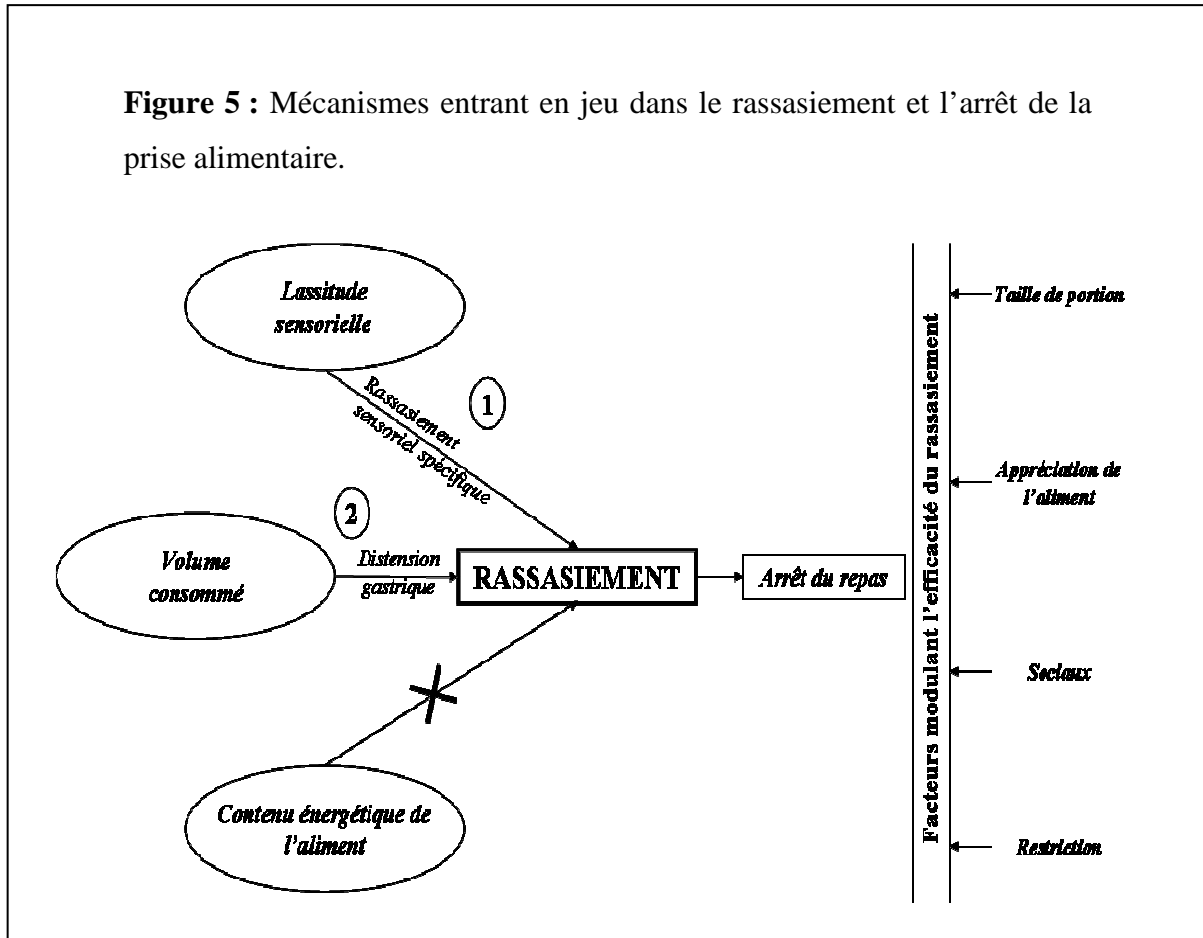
**Figure 5 :** Mécanismes entrant en jeu dans le rassasiement et l'arrêt de la prise alimentaire.

Lassitude sensorielle

Rassasiement sensoriel spécifique

1

2

Volume consommé

Distension gastrique

RASSASIEMENT

Arrêt du repas

Contenu énergétique de l'aliment

Facteurs modulant l'efficacité du rassasiement

Taille de portion

Appréciation de l'aliment

Sociaux

Restriction